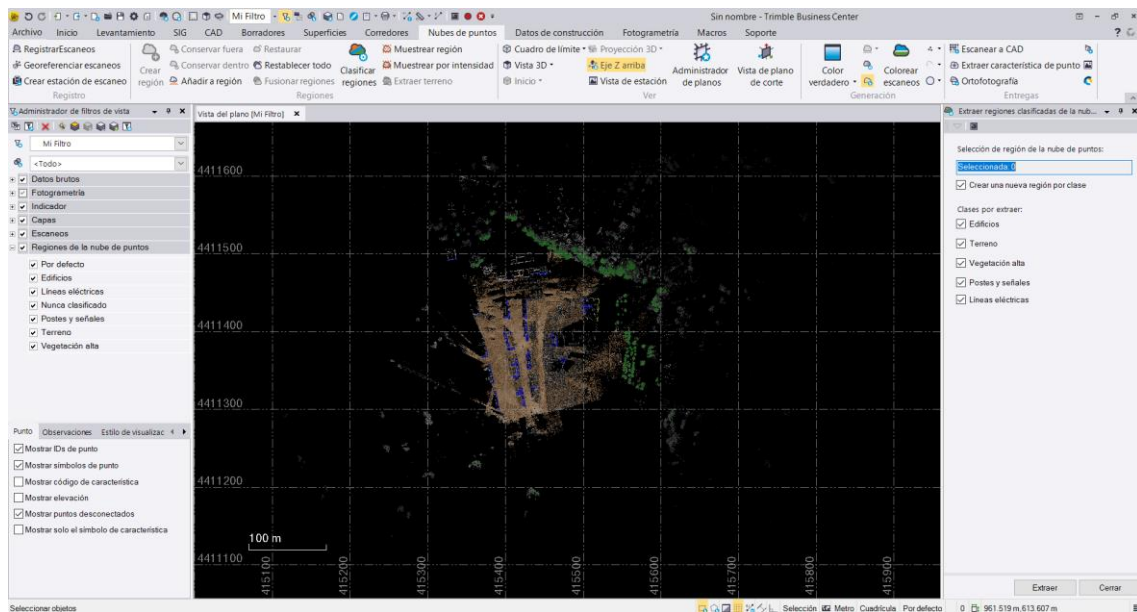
Mi Filtro
Sin nombre - Trimble Business Center
Archivo Inicio Levantamiento SIG CAD Borradores Superficies Corredores Nubes de puntos Datos de construcción Fotogrametría Macros Soporte
RegistrarEscaneos
Georeferenciar escaneos
Crear estación de escaneo
Registro
Crear región
Conservar fuera
Conservar dentro
Añadir a región
Restaurar
Restablecer todo
Fusionar regiones
Regiones
Clasificar regiones
Muestrear región
Muestrear por intensidad
Extraer terreno
Cuadro de límite
Proyección 3D
Vista 3D
Eje Z arriba
Inicio
Vista de estación
Ver
Administrador de planos
Vista de plano de corte
Color verdadero
Colorear escaneos
Generación
Escanear a CAD
Extraer característica de punto
Ortofotografía
Entregas
Administrador de filtros de vista
Mi Filtro
<Todo>
Datos brutos
Fotogrametría
Indicador
Capas
Escaneos
Regiones de la nube de puntos
Por defecto
Edificios
Líneas eléctricas
Nunca clasificado
Postes y señales
Terreno
Vegetación alta
Punto Observaciones Estilo de visualizac
Mostrar IDs de punto
Mostrar símbolos de punto
Mostrar código de característica
Mostrar elevación
Mostrar puntos desconectados
Mostrar solo el símbolo de característica
Vista del plano [Mi Filtro]
4411600
4411500
4411400
4411300
4411200
4411100
100 m
415100
415200
415300
415400
415500
415600
415700
415800
415900
Extraer regiones clasificadas de la nub...
Selección de región de la nube de puntos:
Seleccionada: 0
Crear una nueva región por clase
Clases por extraer:
Edificios
Terreno
Vegetación alta
Postes y señales
Líneas eléctricas
Extraer
Cerrar
Seleccionar objetos
Selección Metro Cuadrícula Por defecto 0 961.519 m, 613.607 m